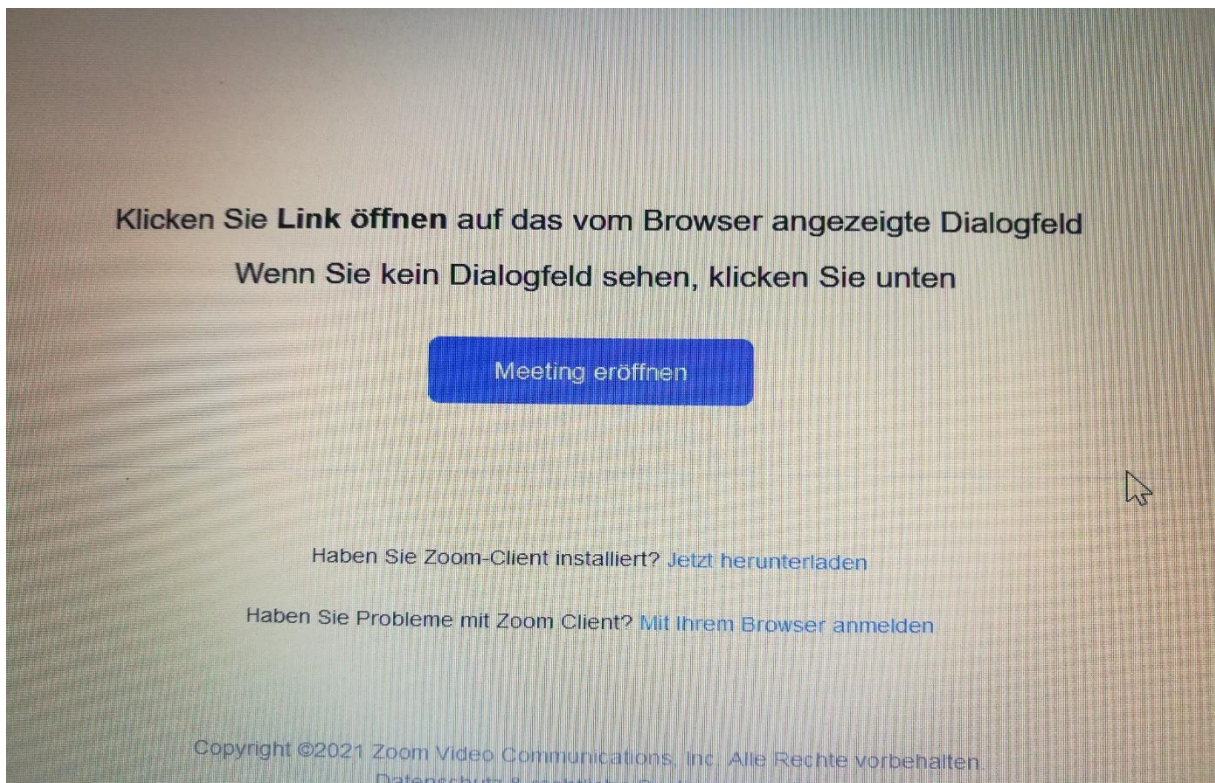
Klicken Sie **Link öffnen** auf das vom Browser angezeigte Dialogfeld

Wenn Sie kein Dialogfeld sehen, klicken Sie unten

Meeting eröffnen

Haben Sie Zoom-Client installiert? Jetzt herunterladen

Haben Sie Probleme mit Zoom Client? Mit Ihrem Browser anmelden

Copyright ©2021 Zoom Video Communications, Inc. Alle Rechte vorbehalten.

Datenschutz & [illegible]